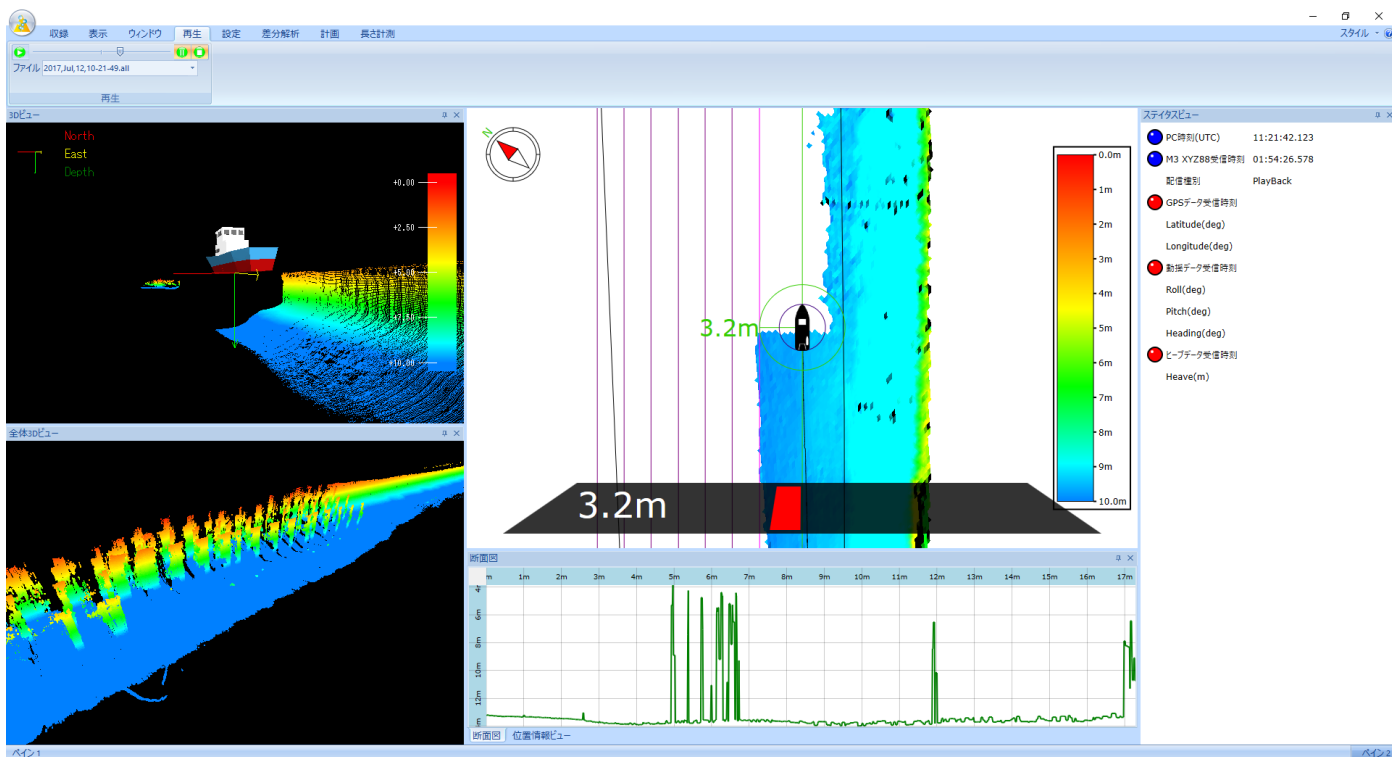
収録 表示 ウィンドウ 再生 設定 差分解析 計画 長さ計測

スタイル

ファイル 2017,Jul,12,10-21-49.all

再生

3Dビュー

North
East
Depth

+0.00
+2.50
+5.00
+7.50
+10.00

全体3Dビュー

N

3.2m

0.0m
1m
2m
3m
4m
5m
6m
7m
8m
9m
10.0m

3.2m

断面図

m 1m 2m 3m 4m 5m 6m 7m 8m 9m 10m 11m 12m 13m 14m 15m 16m 17m

4m
6m
8m
10m
12m
m

断面図 位置情報ビュー

ステイタスビュー

PC時刻(UTC) 11:21:42.123
M3 XYZ88受信時刻 01:54:26.578
配信種別 PlayBack
GPSデータ受信時刻
Latitude(deg)
Longitude(deg)
動揺データ受信時刻
Roll(deg)
Pitch(deg)
Heading(deg)
ヒーブデータ受信時刻
Heave(m)

ペイン 1
ペイン 2